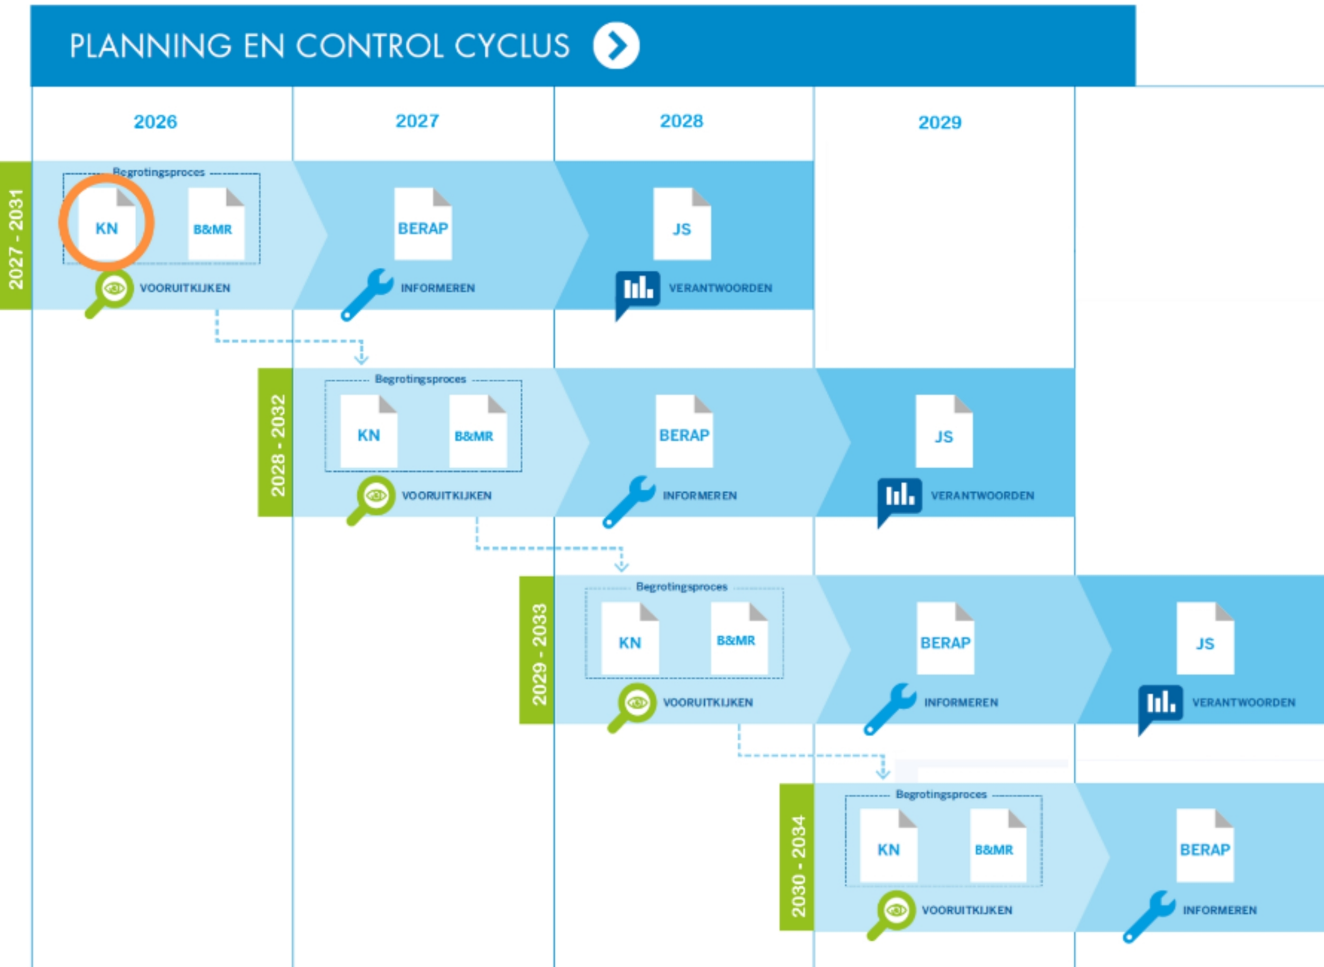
PLANNING EN CONTROL CYCLUS

2026

2027

2028

2029

2027 - 2031

Begrotingsproces

KN

B&MR

VOORUITKIJKEN

BERAP

INFORMEREN

JS

VERANTWOORDEN

2028 - 2032

Begrotingsproces

KN

B&MR

VOORUITKIJKEN

BERAP

INFORMEREN

JS

VERANTWOORDEN

2029 - 2033

Begrotingsproces

KN

B&MR

VOORUITKIJKEN

BERAP

INFORMEREN

JS

VERANTWOORDEN

2030 - 2034

Begrotingsproces

KN

B&MR

VOORUITKIJKEN

BERAP

INFORMEREN